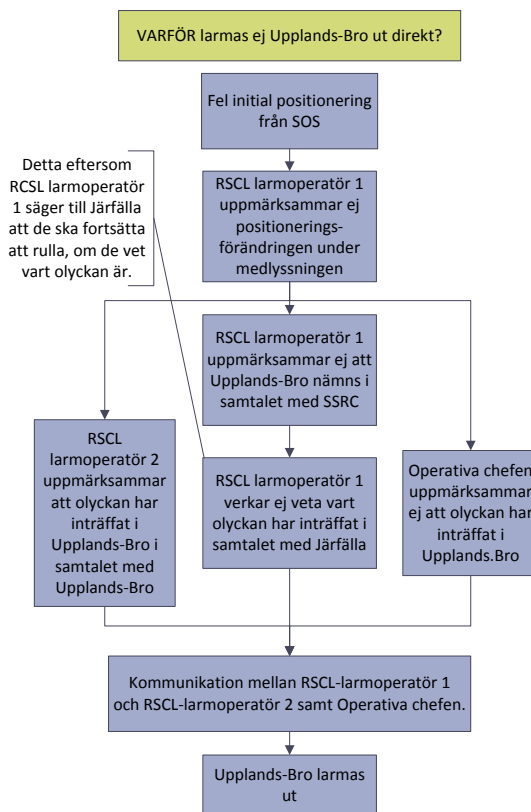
VARFÖR larmas ej Upplands-Bro ut direkt?

Fel initial positionering från SOS

Detta eftersom RCSL larmoperatör 1 säger till Järfälla att de ska fortsätta att rulla, om de vet vart olyckan är.

RSCL larmoperatör 1 uppmärksammar ej positioneringsförändringen under medlyssningen

RSCL larmoperatör 1 uppmärksammar ej att Upplands-Bro nämns i samtalet med SSRC

RSCL larmoperatör 2 uppmärksammar att olyckan har inträffat i Upplands-Bro i samtalet med Upplands-Bro

RSCL larmoperatör 1 verkar ej veta vart olyckan har inträffat i samtalet med Järfälla

Operativa chefen uppmärksammar ej att olyckan har inträffat i Upplands.Bro

Kommunikation mellan RSCL-larmoperatör 1 och RSCL-larmoperatör 2 samt Operativa chefen.

Upplands-Bro larmas ut